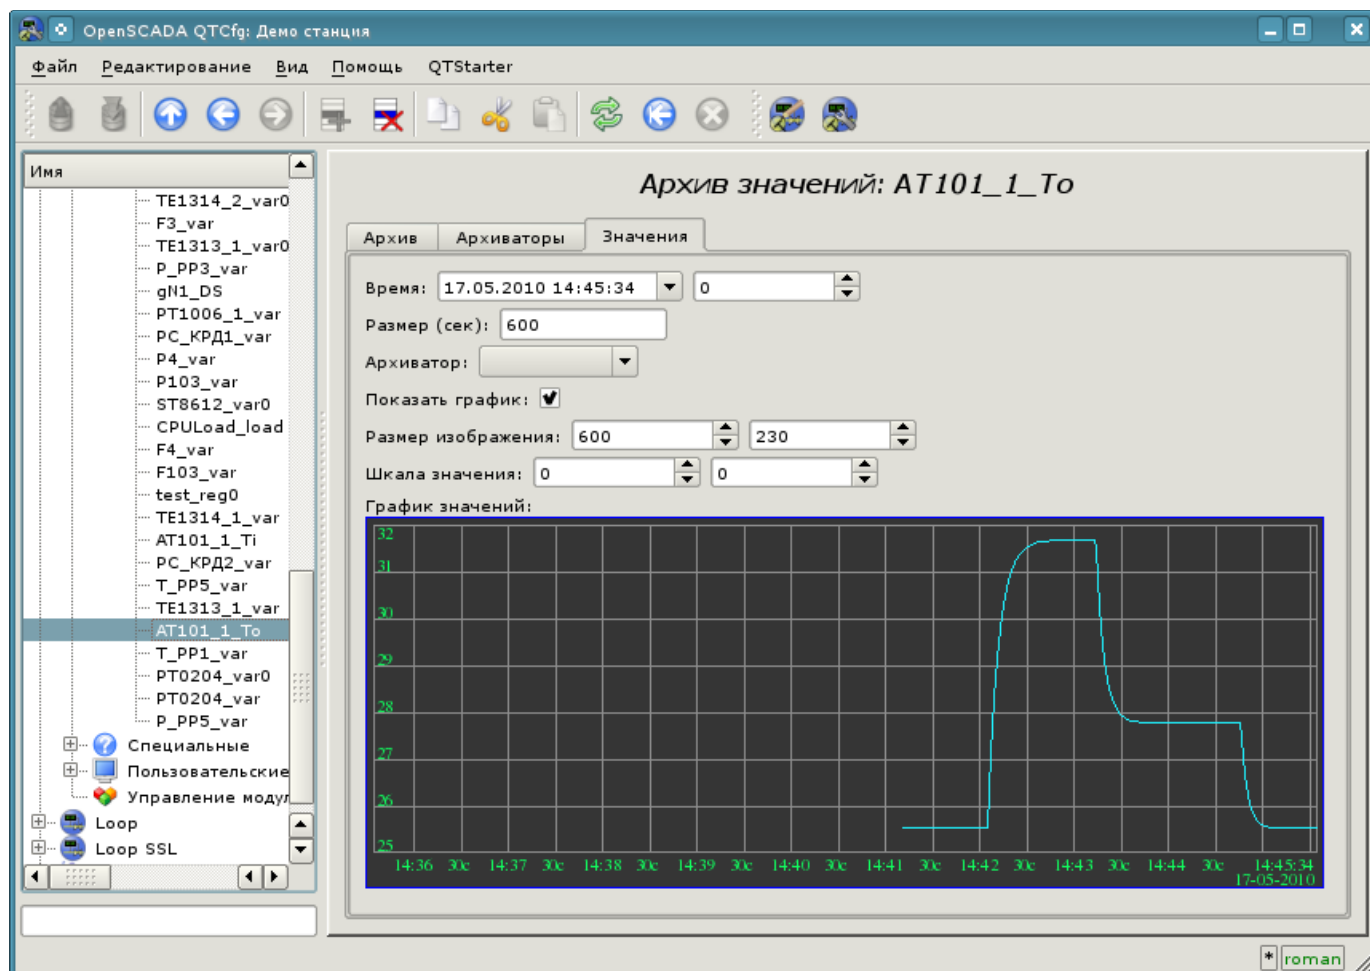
OpenSCADA QTCfg: Демо станция

Файл Редактирование Вид Помощь QTStarter

Имя

TE1314_2_var0
F3_var
TE1313_1_var0
P_PP3_var
gN1_DS
PT1006_1_var
PC_КРД1_var
P4_var
P103_var
ST8612_var0
CPULoad_load
F4_var
F103_var
test_reg0
TE1314_1_var
AT101_1_Ti
PC_КРД2_var
T_PP5_var
TE1313_1_var
AT101_1_To
T_PP1_var
PT0204_var0
PT0204_var
P_PP5_var
Специальные
Пользовательские
Управление модул
Loop
Loop SSL

Архив значений: AT101_1_To

Архив | Архиваторы | Значения

Время: 17.05.2010 14:45:34 | 0
Размер (сек): 600
Архиватор:
Показать график:
Размер изображения: 600 | 230
Шкала значения: 0 | 0
График значений:

32
31
30
29
28
27
26
25
14:36 30с 14:37 30с 14:38 30с 14:39 30с 14:40 30с 14:41 30с 14:42 30с 14:43 30с 14:44 30с 14:45:34
17-05-2010

* roman